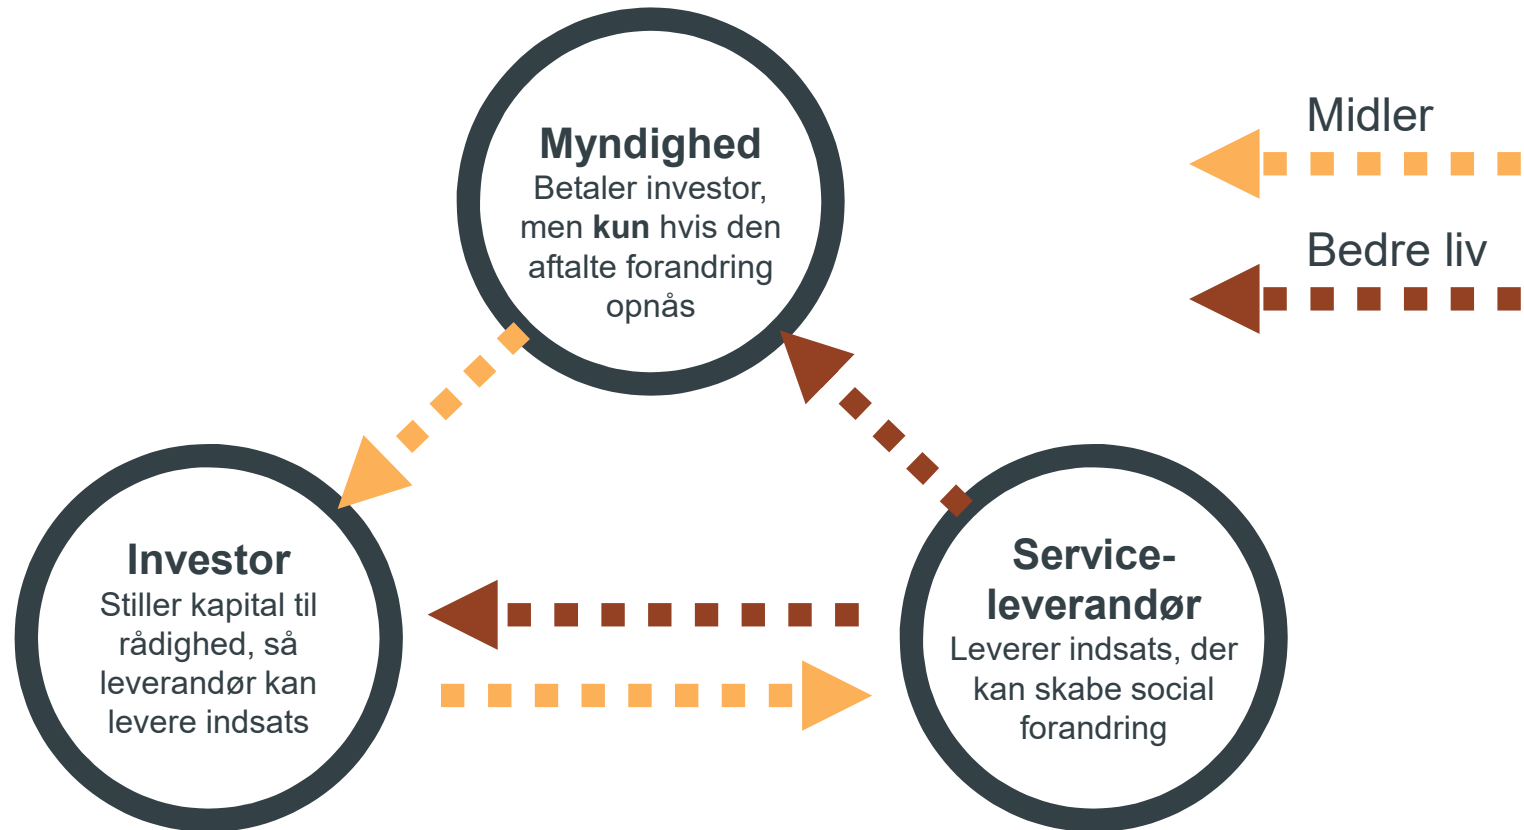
Myndighed
Betaler investor, men **kun** hvis den aftalte forandring opnås

Midler

Bedre liv

Investor
Stiller kapital til rådighed, så leverandør kan levere indsats

Service-leverandør
Leverer indsats, der kan skabe social forandring